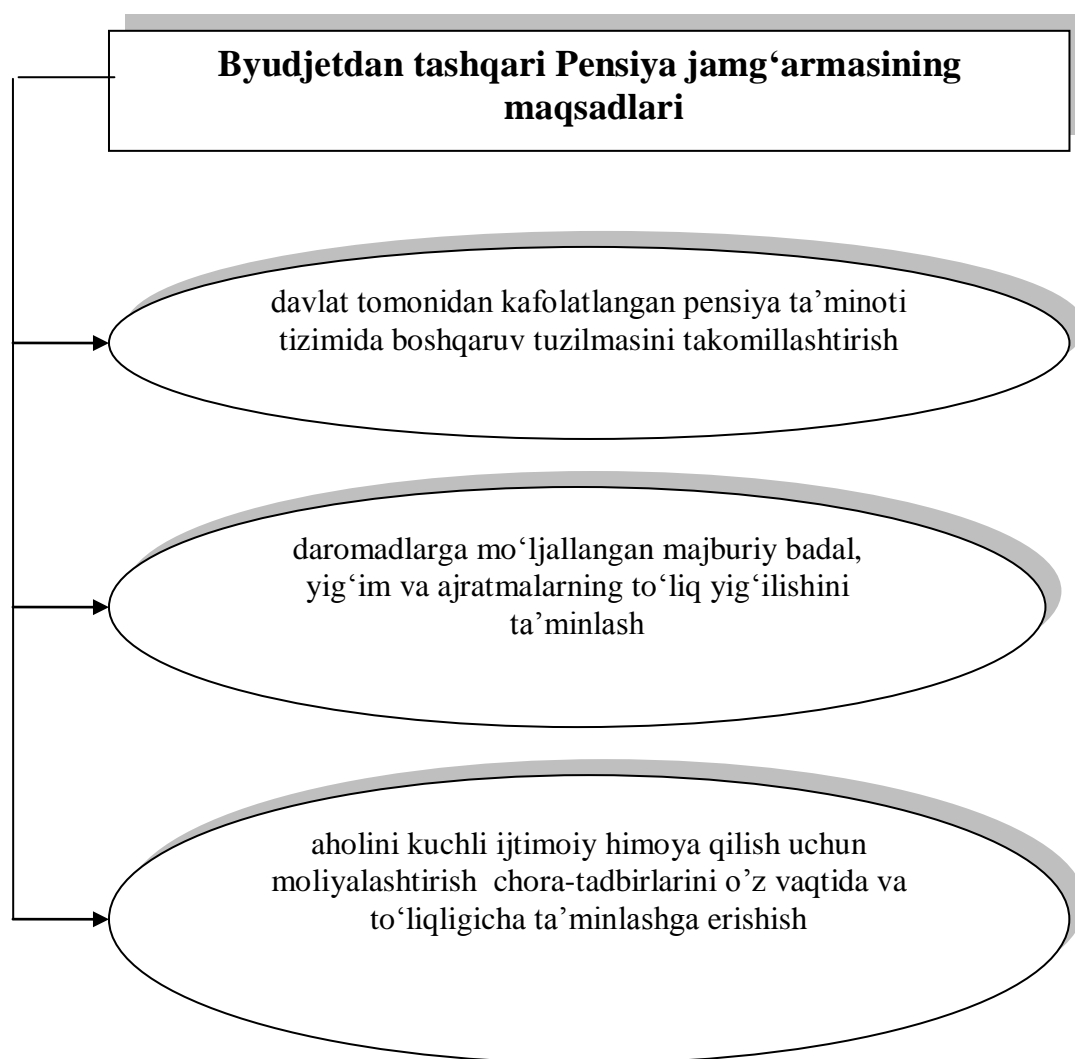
Byudjetdan tashqari Pensiya jamg‘armasining maqsadlari

davlat tomonidan kafolatlangan pensiya ta’minoti tizimida boshqaruv tuzilmasini takomillashtirish

daromadlarga mo‘ljallangan majburiy badal, yig‘im va ajratmalarning to‘liq yig‘ilishini ta’minlash

aholini kuchli ijtimoiy himoya qilish uchun moliyalashtirish chora-tadbirlarini o’z vaqtida va to‘liqligicha ta’minlashga erishish